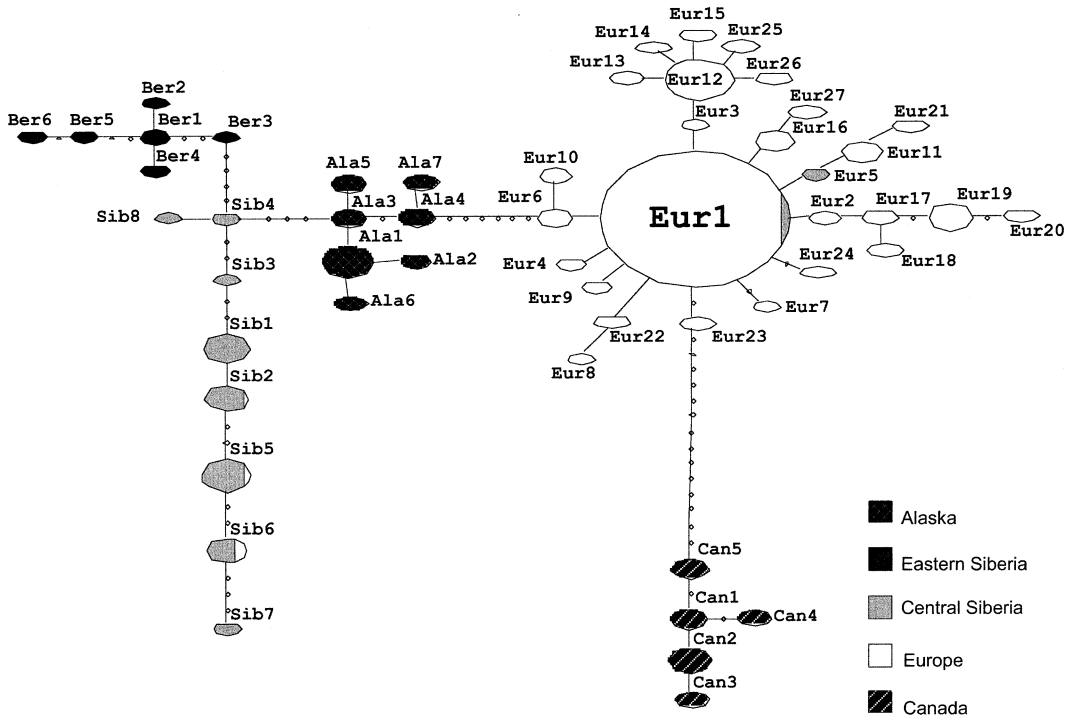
Eur15
Eur14
Eur25
Eur13
Eur12
Eur26
Ber2
Eur27
Eur21
Ber6
Ber5
Ber1
Ber3
Eur3
Eur16
Eur11
Ber4
Ala5
Ala7
Eur10
Eur5
Sib8
Sib4
Ala3
Ala4
Eur6
Eur1
Eur2
Eur17
Eur19
Eur20
Ala1
Eur18
Sib3
Ala2
Eur4
Eur24
Ala6
Eur9
Eur7
Sib1
Eur22
Eur23
Eur8
Sib2
Sib5
Sib6
Sib7
Can5
Can1
Can4
Can2
Can3

Alaska
Eastern Siberia
Central Siberia
Europe
Canada